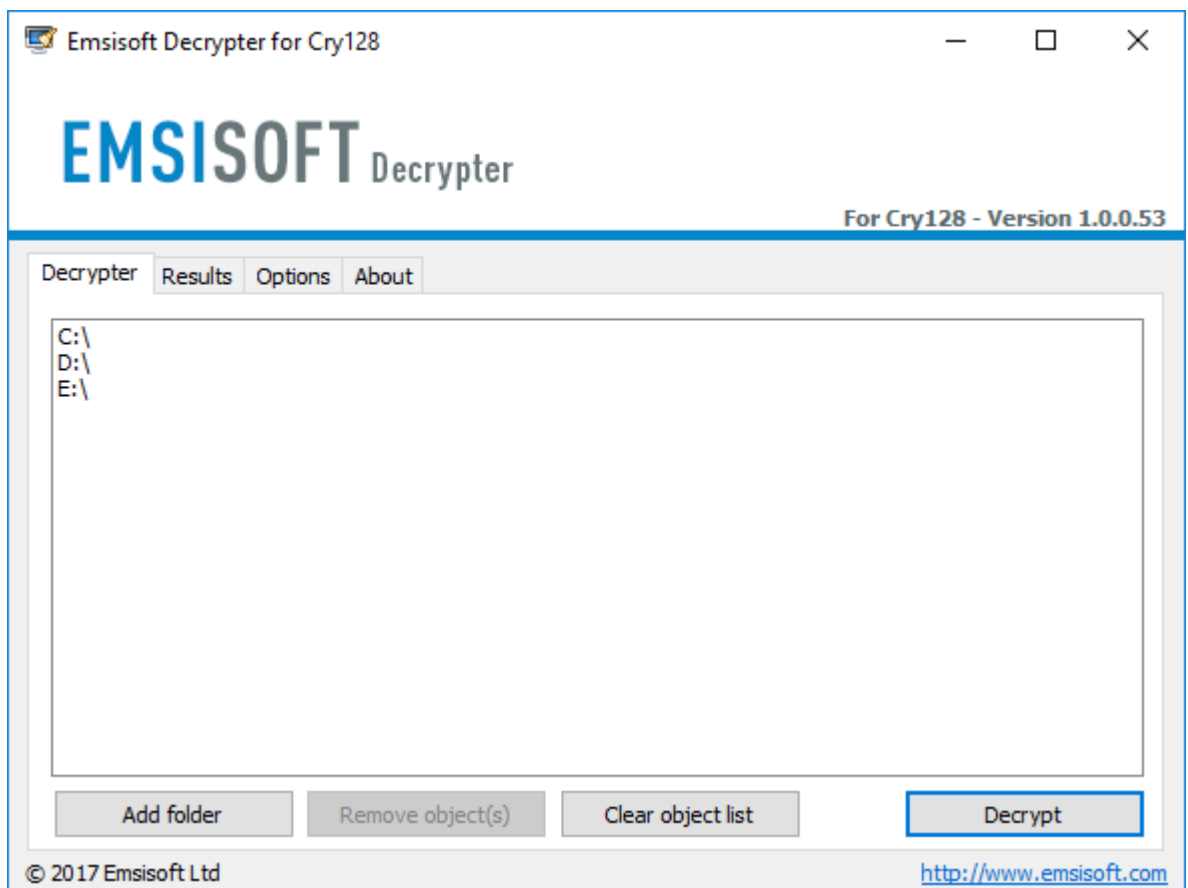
Emsisoft Decrypter for Cry128

EMSISOFT Decrypter

For Cry128 - Version 1.0.0.53

Decrypter | Results | Options | About

C:\
D:\
E:\

Add folder | Remove object(s) | Clear object list | Decrypt

© 2017 Emsisoft Ltd

http://www.emsisoft.com